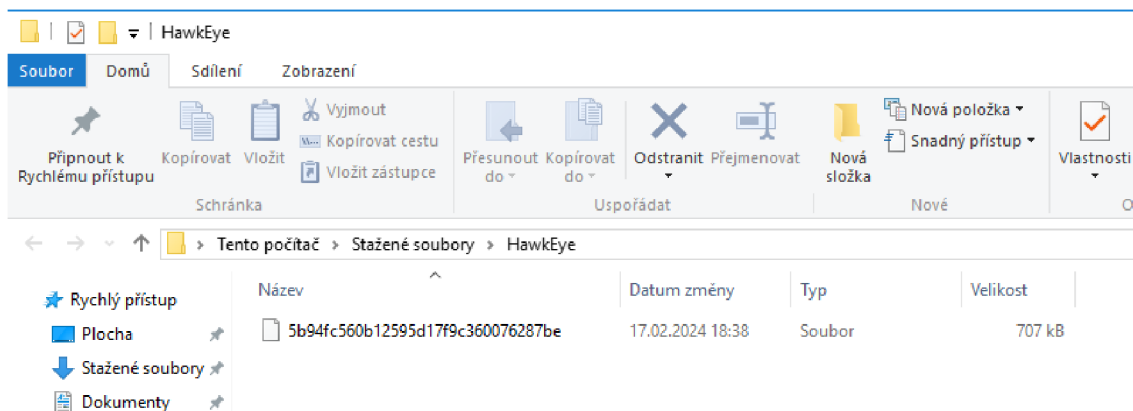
HawkEye

Soubor Domů Sdílení Zobrazení

Připnout k Rychlému přístupu
Kopírovat
Vložit
Vyjmout
Kopírovat cestu
Vložit zástupce
Schránka

Přesunout do
Kopírovat do
Odstranit
Přejmenovat
Uspořádat

Nová složka
Nová položka
Snadný přístup
Nové

Vlastnosti
O

Tento počítač > Stažené soubory > HawkEye

Rychlý přístup
Plocha
Stažené soubory
Dokumenty

| Název | Datum změny | Typ | Velikost |
|---|---|---|---|
| 5b94fc560b12595d17f9c360076287be | 17.02.2024 18:38 | Soubor | 707 kB |